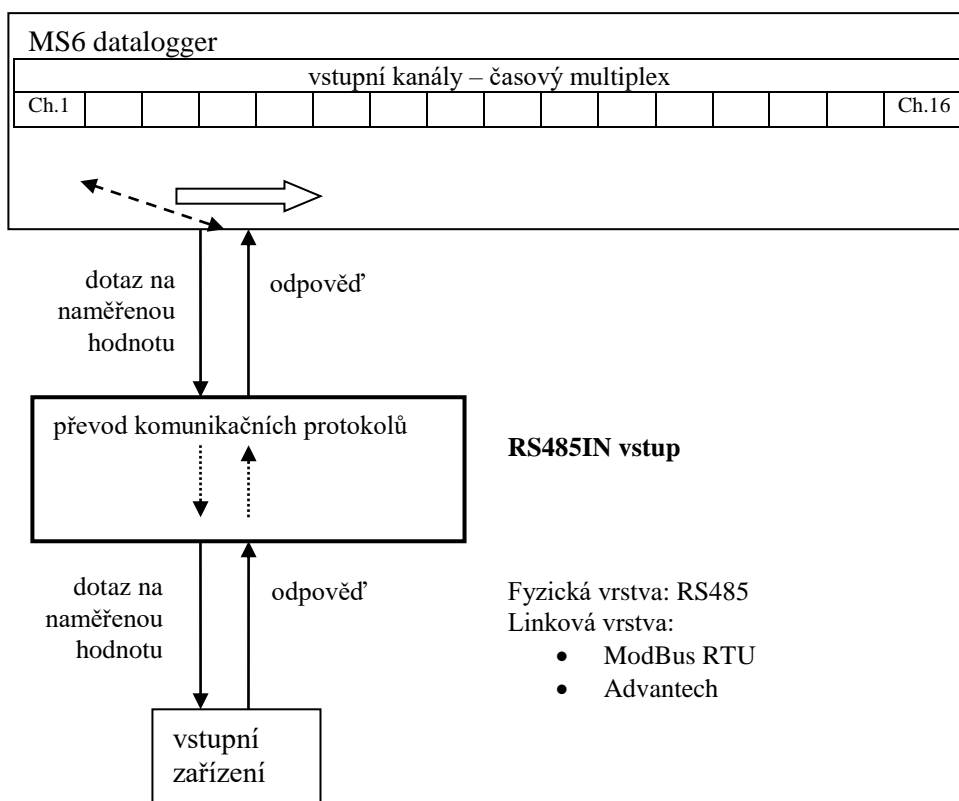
MS6 datalogger

vstupní kanály – časový multiplex

| Ch.1 | | | | | | | | | | | | | | | Ch.16 |
|---|---|---|---|---|---|---|---|---|---|---|---|---|---|---|---|

dotaz na naměřenou hodnotu

odpověď

převod komunikačních protokolů

RS485IN vstup

dotaz na naměřenou hodnotu

odpověď

Fyzická vrstva: RS485
Linková vrstva:
• ModBus RTU
• Advantech

vstupní zařízení